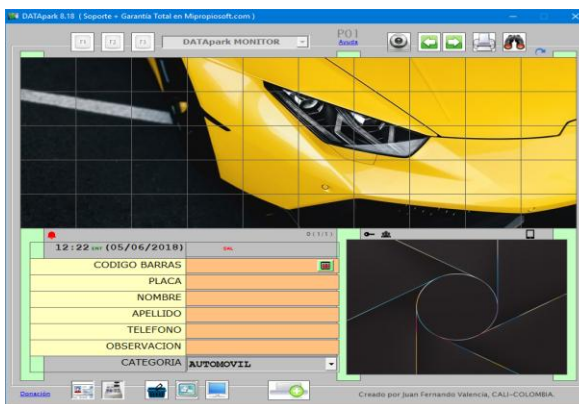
DATApark 8.18 ( Soporte + Garantia Total en Mipropiosoft.com )

F1 F2 F3 DATApark MONITOR P01 Ayuda

0(1/1)

12:22 ENT (05/06/2018) SAL

CODIGO BARRAS
PLACA
NOMBRE
APELLIDO
TELEFONO
OBSERVACION
CATEGORIA AUTOMOVIL

Donación

Creado por Juan Fernando Valencia, CALI-COLOMBIA.